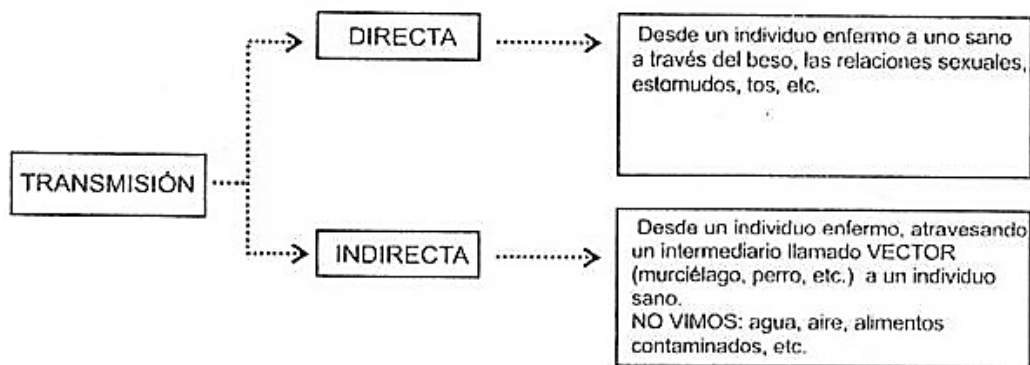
TRANSMISIÓN

DIRECTA

Desde un individuo enfermo a uno sano a través del beso, las relaciones sexuales, estornudos, tos, etc.

INDIRECTA

Desde un individuo enfermo, atravesando un intermediario llamado VECTOR (murciélago, perro, etc.) a un individuo sano.
NO VIMOS: agua, aire, alimentos contaminados, etc.